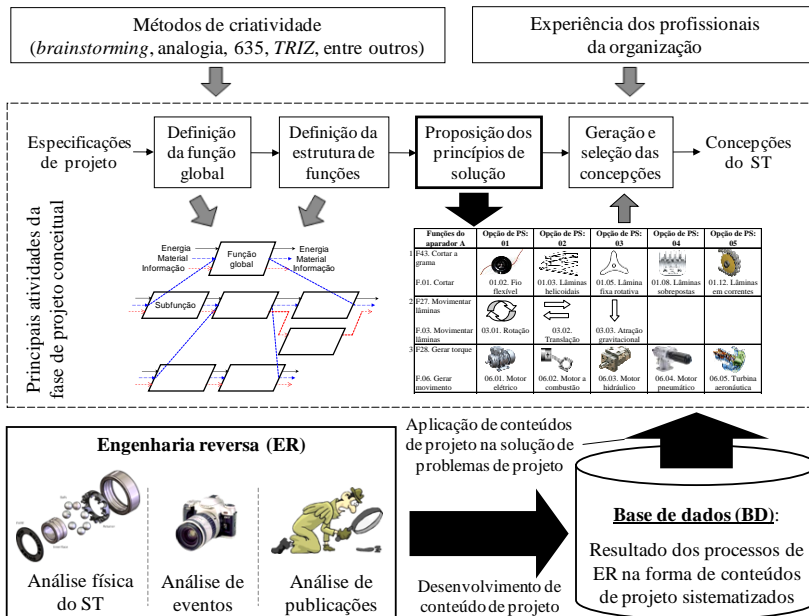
Métodos de criatividade (*brainstorming*, analogia, 635, *TRIZ*, entre outros)

Experiência dos profissionais da organização

Especificações de projeto

Definição da função global

Definição da estrutura de funções

Proposição dos princípios de solução

Geração e seleção das concepções

Concepções do ST

Principais atividades da fase de projeto conceitual

Energia
Material
Informação
Função global
Energia
Material
Informação
Subfunção

| Funções do aparador A | Opção de PS: 01 | Opção de PS: 02 | Opção de PS: 03 | Opção de PS: 04 | Opção de PS: 05 |
|---|---|---|---|---|---|
| 1 F43. Cortar a grama F.01. Cortar | 01.02. Fio flexível | 01.03. Lâminas helicoidais | 01.05. Lâmina fixa rotativa | 01.08. Lâminas sobrepostas | 01.12. Lâminas em correntes |
| 2 F27. Movimentar lâminas F.03. Movimentar lâminas | 03.01. Rotação | 03.02. Translação | 03.03. Atração gravitacional | | |
| 3 F28. Gerar torque F.06. Gerar movimento | 06.01. Motor elétrico | 06.02. Motor a combustão | 06.03. Motor hidráulico | 06.04. Motor pneumático | 06.05. Turbina aeronáutica |

Engenharia reversa (ER)

Análise física do ST

Análise de eventos

Análise de publicações

Aplicação de conteúdos de projeto na solução de problemas de projeto

Desenvolvimento de conteúdo de projeto

Base de dados (BD):

Resultado dos processos de ER na forma de conteúdos de projeto sistematizados